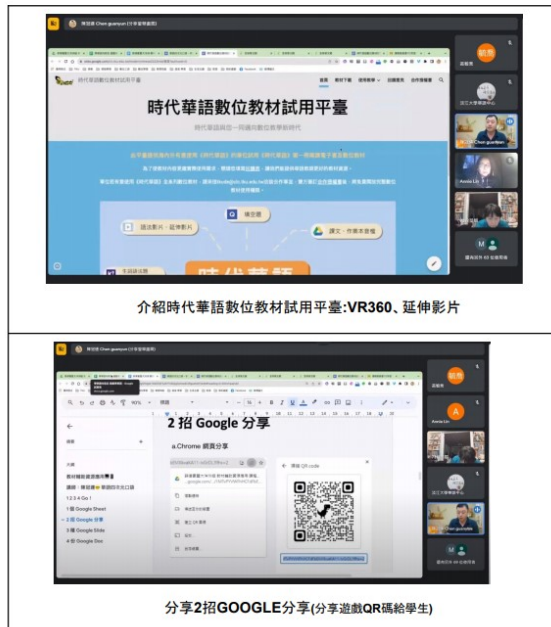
時代華語數位教材試用平臺

時代華語與你一同邁向數位教學新時代

首頁 教材下載 使用教學 自編教案 合作據點

閱讀影片 · 延伸影片

練習題

講文 · 作業本題庫

介紹時代華語數位教材試用平臺:VR360、延伸影片

2 招 Google 分享

a.Chrome 網頁分享

建立 QR code

大綱

1 招 Google Sheet

2 招 Google 分享

3 招 Google Slide

4 招 Google Doc

分享2招GOOGLE分享(分享遊戲QR碼給學生)